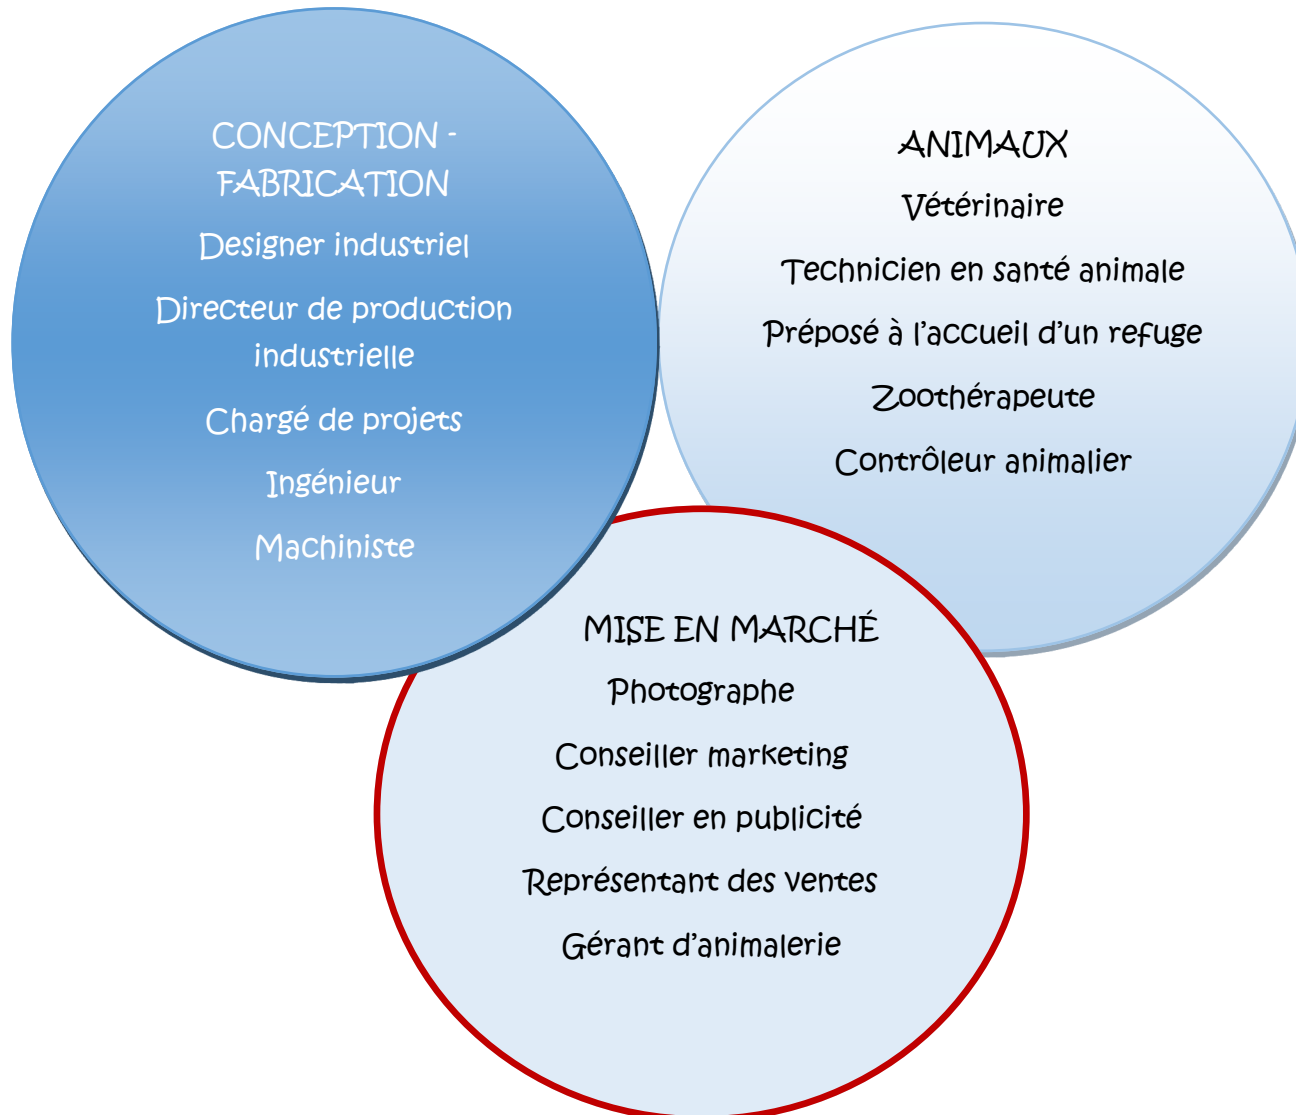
CONCEPTION - FABRICATION

Designer industriel

Directeur de production industrielle

Chargé de projets

Ingénieur

Machiniste

ANIMAUX

Vétérinaire

Technicien en santé animale

Préposé à l'accueil d'un refuge

Zoothérapeute

Contrôleur animalier

MISE EN MARCHÉ

Photographe

Conseiller marketing

Conseiller en publicité

Représentant des ventes

Gérant d'animalerie